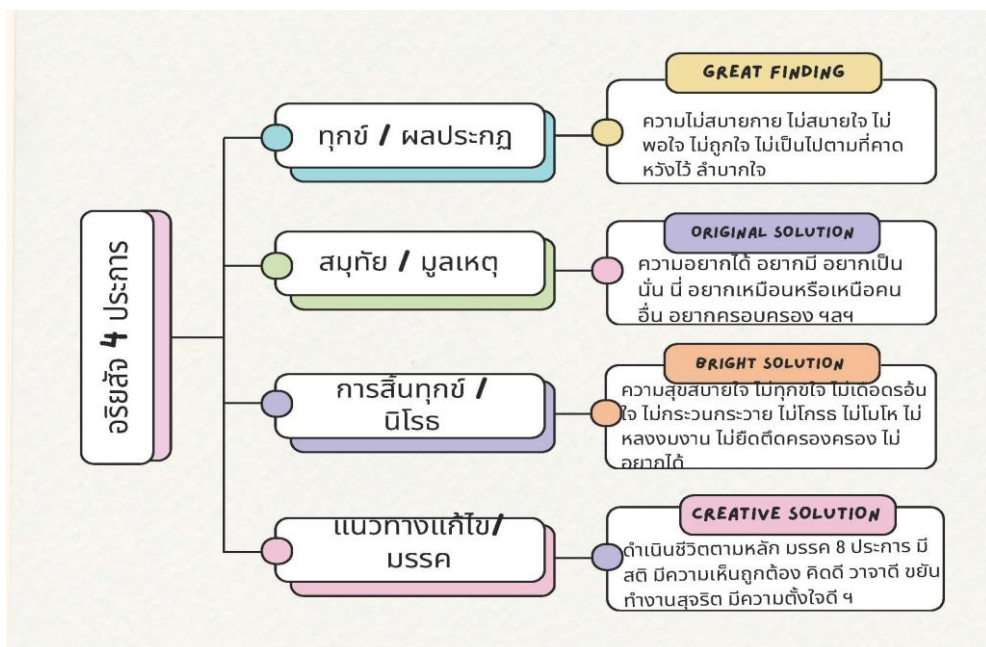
อริยสัจ 4 ประการ

ทุกข์ / ผลประกฏ

GREAT FINDING

ความไม่สบายกาย ไม่สบายใจ ไม่พอใจ ไม่ถูกใจ ไม่เป็นไปตามที่คาดหวังไว้ ลำบากใจ

สมุทัย / มูลเหตุ

ORIGINAL SOLUTION

ความอยากได้ อยากมี อยากเป็นนั่น นี่ อยากเหมือนหรือเหนือคนอื่น อยากครอบครอง ฯลฯ

การสิ้นทุกข์ / นิโรธ

BRIGHT SOLUTION

ความสุขสบายใจ ไม่ทุกข์ใจ ไม่เดือดร้อนใจ ไม่กระวนกระวาย ไม่โกรธ ไม่โมโห ไม่หลงงมงาน ไม่ยึดติดครองครอง ไม่อยากได้

แนวทางแก้ไข/ มรรค

CREATIVE SOLUTION

ดำเนินชีวิตตามหลัก มรรค 8 ประการ มีสติ มีความเห็นถูกต้อง คิดดี วาจาดี ขยันทำงานสุจริต มีความตั้งใจดี ฯ